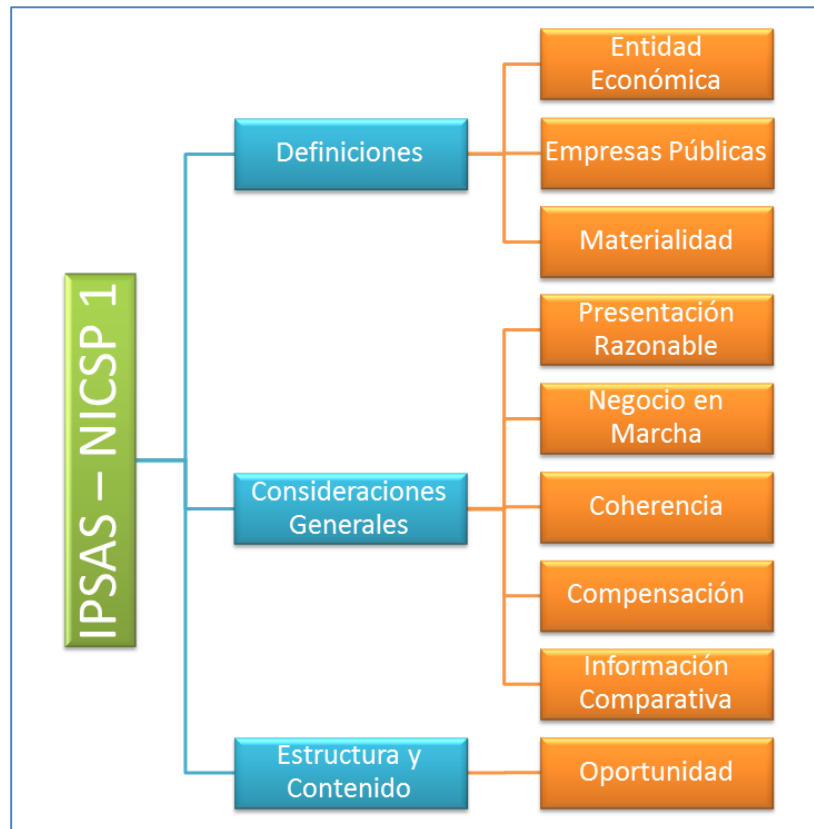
IPSAS – NICSP 1

Definiciones

Entidad Económica

Empresas Públicas

Materialidad

Consideraciones Generales

Presentación Razonable

Negocio en Marcha

Coherencia

Compensación

Información Comparativa

Estructura y Contenido

Oportunidad